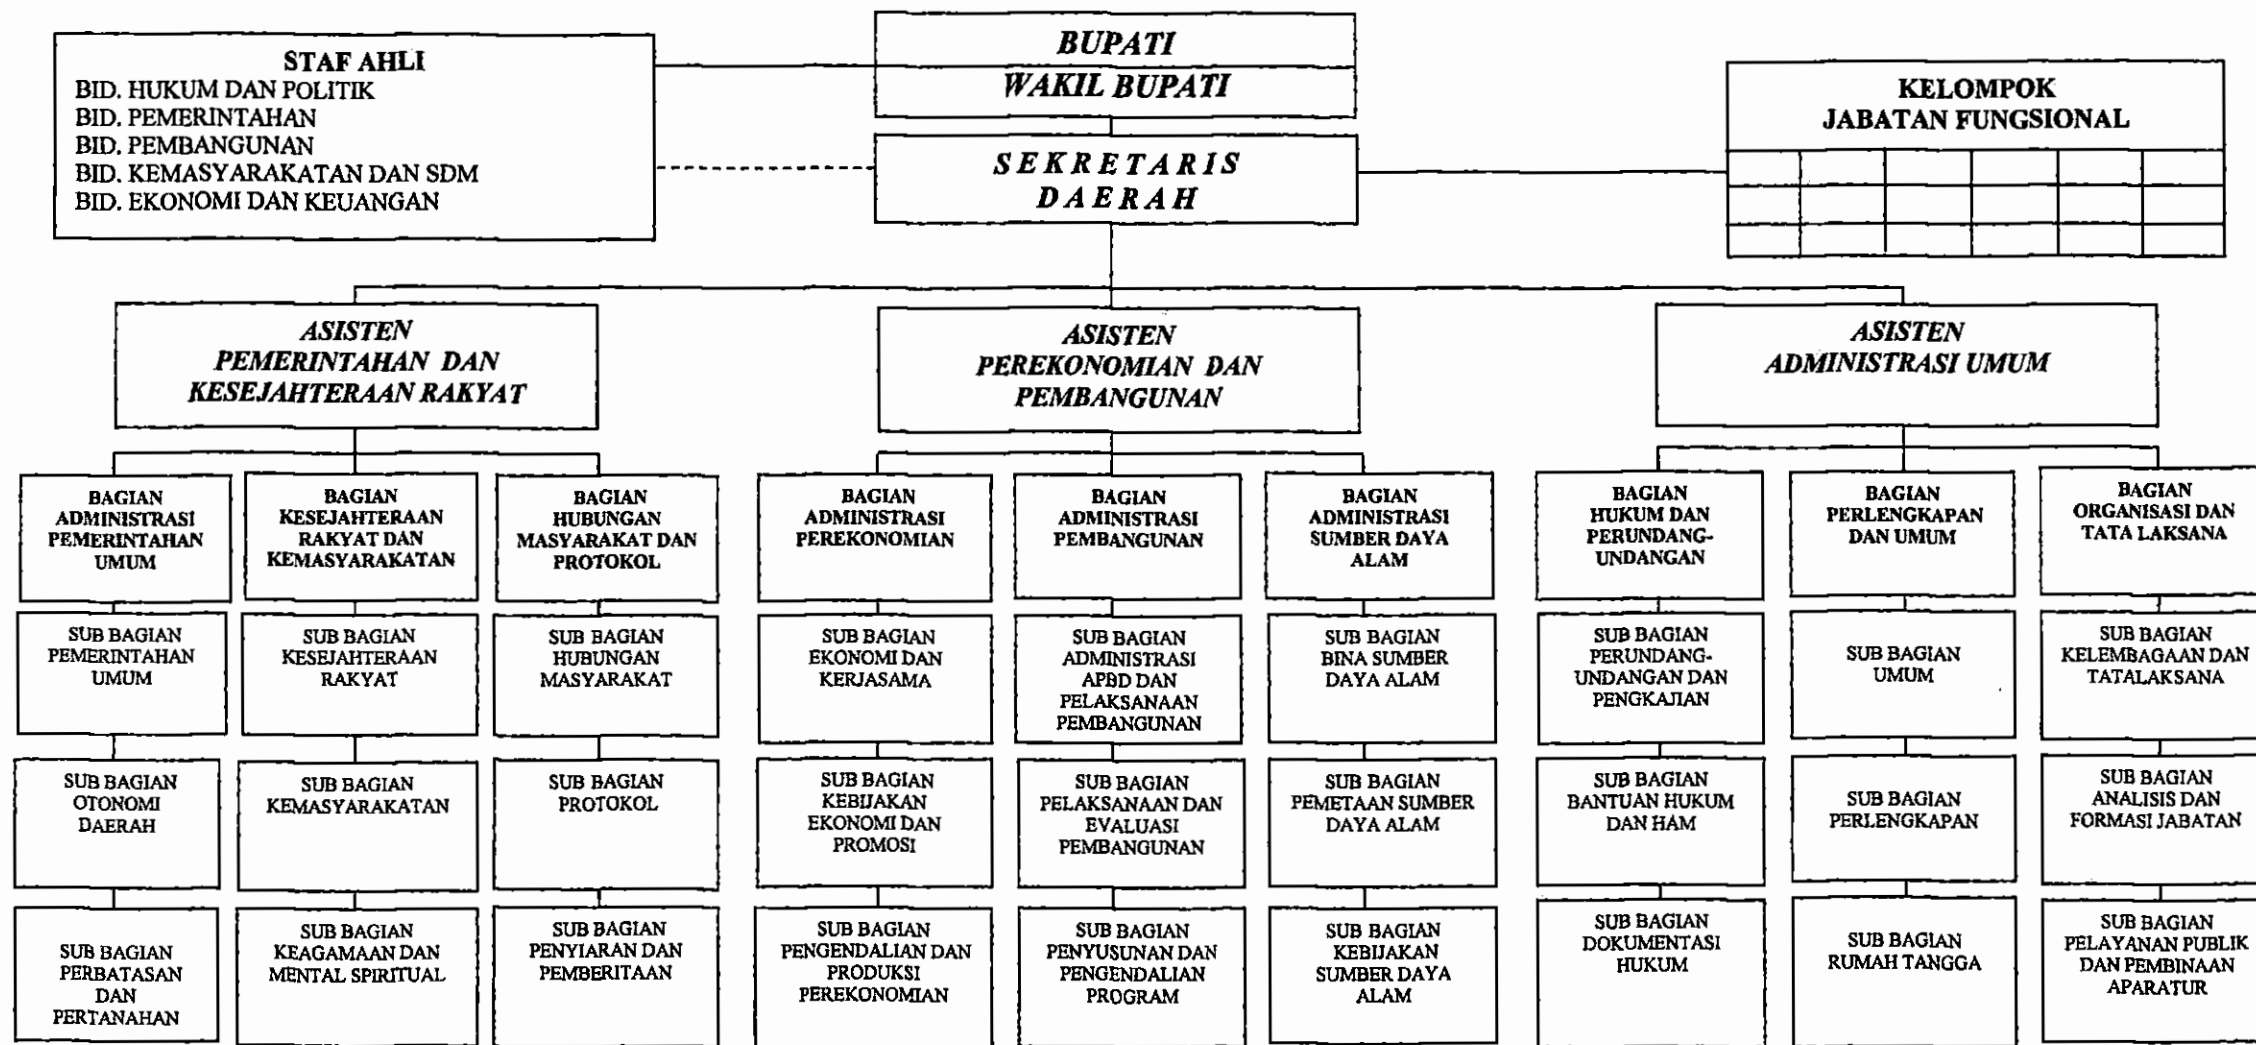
BUPATI
WAKIL BUPATI

STAF AHLI
BID. HUKUM DAN POLITIK
BID. PEMERINTAHAN
BID. PEMBANGUNAN
BID. KEMASYARAKATAN DAN SDM
BID. EKONOMI DAN KEUANGAN

SEKRETARIS DAERAH

KELOMPOK JABATAN FUNGSIONAL

ASISTEN PEMERINTAHAN DAN KESEJAHTERAAN RAKYAT

ASISTEN PEREKONOMIAN DAN PEMBANGUNAN

ASISTEN ADMINISTRASI UMUM

BAGIAN ADMINISTRASI PEMERINTAHAN UMUM

SUB BAGIAN PEMERINTAHAN UMUM

SUB BAGIAN OTONOMI DAERAH

SUB BAGIAN PERBATASAN DAN PERTANAHAN

BAGIAN KESEJAHTERAAN RAKYAT DAN KEMASYARAKATAN

SUB BAGIAN KESEJAHTERAAN RAKYAT

SUB BAGIAN KEMASYARAKATAN

SUB BAGIAN KEAGAMAAN DAN MENTAL SPIRITUAL

BAGIAN HUBUNGAN MASYARAKAT DAN PROTOKOL

SUB BAGIAN HUBUNGAN MASYARAKAT

SUB BAGIAN PROTOKOL

SUB BAGIAN PENYIARAN DAN PEMBERITAAN

BAGIAN ADMINISTRASI PEREKONOMIAN

SUB BAGIAN EKONOMI DAN KERJASAMA

SUB BAGIAN KEBIJAKAN EKONOMI DAN PROMOSI

SUB BAGIAN PENGENDALIAN DAN PRODUKSI PEREKONOMIAN

BAGIAN ADMINISTRASI PEMBANGUNAN

SUB BAGIAN ADMINISTRASI APBD DAN PELAKSANAAN PEMBANGUNAN

SUB BAGIAN PELAKSANAAN DAN EVALUASI PEMBANGUNAN

SUB BAGIAN PENYUSUNAN DAN PENGENDALIAN PROGRAM

BAGIAN ADMINISTRASI SUMBER DAYA ALAM

SUB BAGIAN BINA SUMBER DAYA ALAM

SUB BAGIAN PEMETAAN SUMBER DAYA ALAM

SUB BAGIAN KEBIJAKAN SUMBER DAYA ALAM

BAGIAN HUKUM DAN PERUNDANG-UNDANGAN

SUB BAGIAN PERUNDANG-UNDANGAN DAN PENGKAJIAN

SUB BAGIAN BANTUAN HUKUM DAN HAM

SUB BAGIAN DOKUMENTASI HUKUM

BAGIAN PERLENGKAPAN DAN UMUM

SUB BAGIAN UMUM

SUB BAGIAN PERLENGKAPAN

SUB BAGIAN RUMAH TANGGA

BAGIAN ORGANISASI DAN TATA LAKSANA

SUB BAGIAN KELEMBAGAAN DAN TATALAKSANA

SUB BAGIAN ANALISIS DAN FORMASI JABATAN

SUB BAGIAN PELAYANAN PUBLIK DAN PEMBINAAN APARATUR